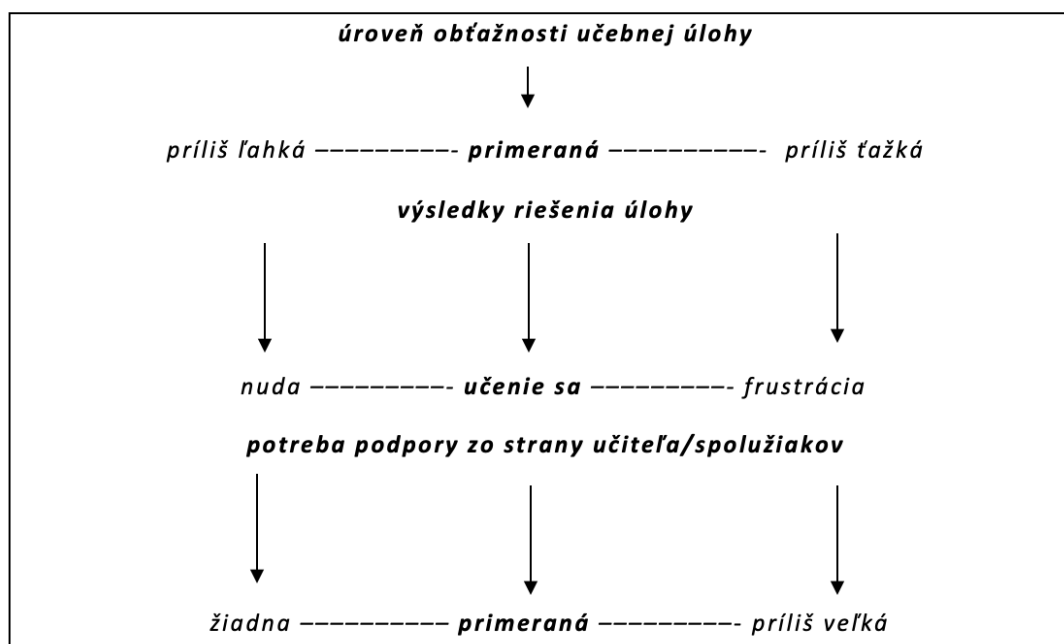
úroveň obťažnosti učebnej úlohy

príliš ľahká ––––––––––- primeraná –––––––––––- príliš ťažká

výsledky riešenia úlohy

nuda ––––––––––- učenie sa ––––––––––- frustrácia

potreba podpory zo strany učiteľa/spolužiakov

žiadna –––––––––– primeraná ––––––––––- príliš veľká